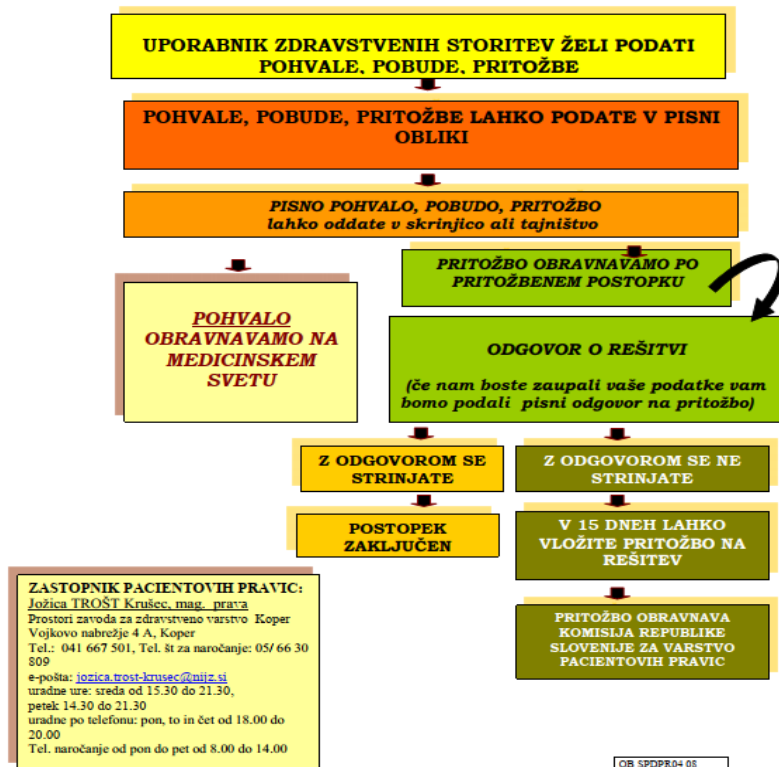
UPORABNIK ZDRAVSTVENIH STORITEV ŽELI PODATI POHVALE, POBUDE, PRITOŽBE

POHVALE, POBUDE, PRITOŽBE LAHKO PODATE V PISNI OBLIKI

PISNO POHVALO, POBUDO, PRITOŽBO lahko oddate v skrinjico ali tajništvo

POHVALO OBRAVNAVAMO NA MEDICINSKEM SVETU

PRITOŽBO OBRAVNAVAMO PO PRITOŽBENEM POSTOPKU

ODGOVOR O REŠITVI

(če nam boste zaupali vaše podatke vam bomo podali pisni odgovor na pritožbo)

Z ODGOVOROM SE STRINJATE

Z ODGOVOROM SE NE STRINJATE

POSTOPEK ZAKLJUČEN

V 15 DNEH LAHKO VLOŽITE PRITOŽBO NA REŠITEV

PRITOŽBO OBRAVNAVA KOMISIJA REPUBLIKE SLOVENIJE ZA VARSTVO PACIENTOVIH PRAVIC

ZASTOPNIK PACIENTOVIH PRAVIC:
Jožica TROŠT Krušec, mag. prava
Prostori zavoda za zdravstveno varstvo Koper
Vojkovo nabrežje 4 A, Koper
Tel.: 041 667 501, Tel. št za naročanje: 05/ 66 30 809
e-pošta: jozica.trost-krusec@nijz.si
uradne ure: sreda od 15.30 do 21.30, petek 14.30 do 21.30
uradne po telefonu: pon, to in čet od 18.00 do 20.00
Tel. naročanje od pon do pet od 8.00 do 14.00

OB SPDPR04 08